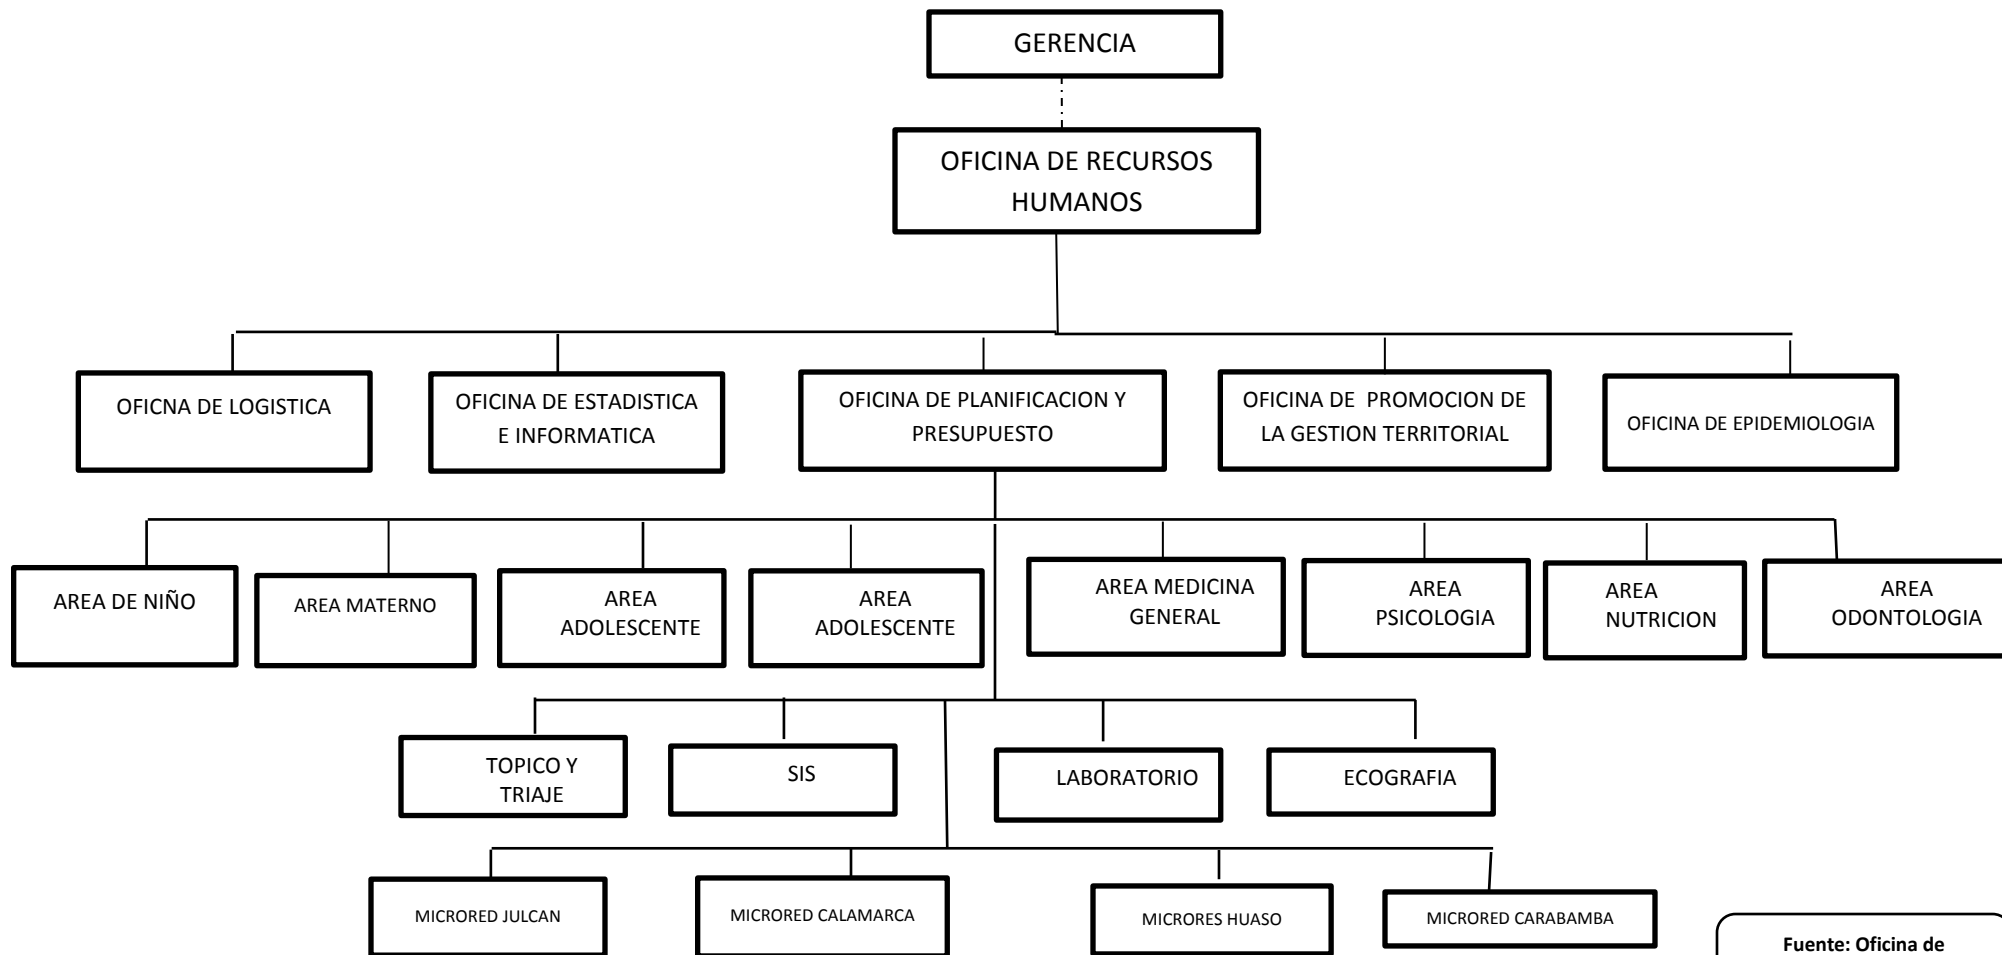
GERENCIA

OFICINA DE RECURSOS HUMANOS

OFICNA DE LOGISTICA

OFICINA DE ESTADISTICA E INFORMATICA

OFICINA DE PLANIFICACION Y PRESUPUESTO

OFICINA DE PROMOCION DE LA GESTION TERRITORIAL

OFICINA DE EPIDEMIOLOGIA

AREA DE NIÑO

AREA MATERNO

AREA ADOLESCENTE

AREA ADOLESCENTE

AREA MEDICINA GENERAL

AREA PSICOLOGIA

AREA NUTRICION

AREA ODONTOLOGIA

TOPICO Y TRIAJE

SIS

LABORATORIO

ECOGRAFIA

MICRORED JULCAN

MICRORED CALAMARCA

MICRORES HUASO

MICRORED CARABAMBA

Fuente: Oficina de